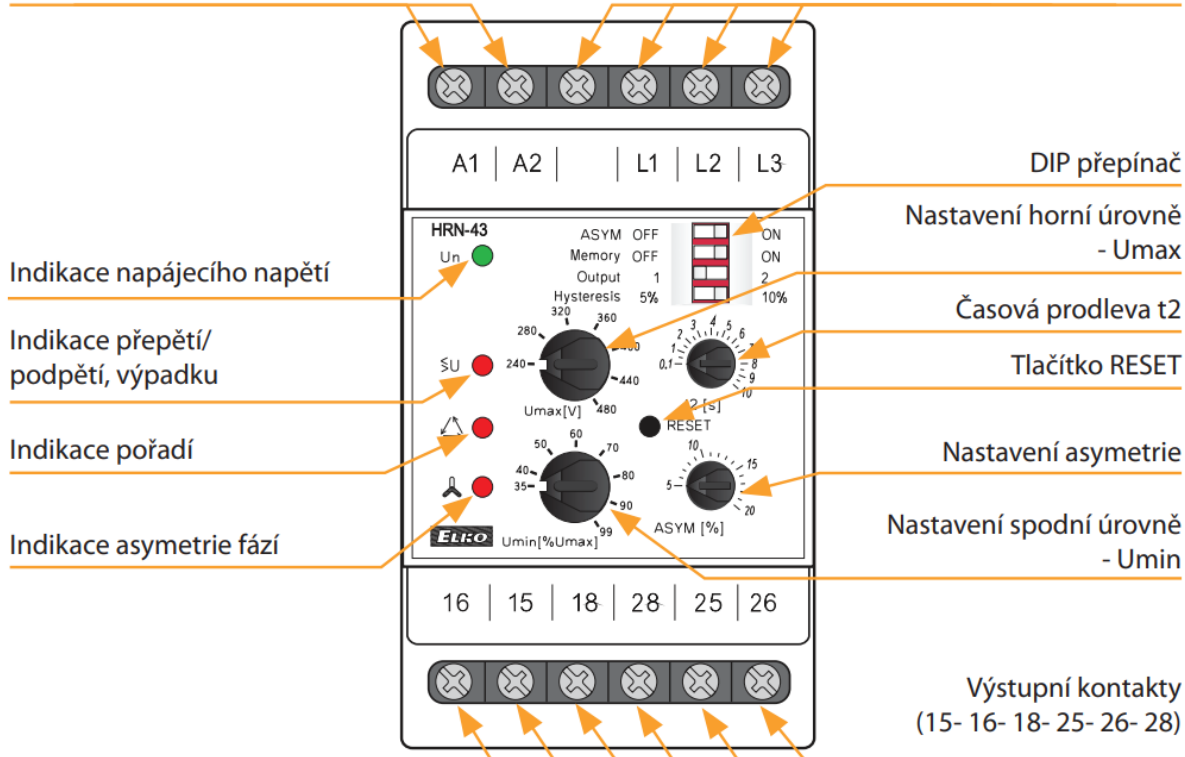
A1 | A2 | | L1 | L2 | L3

DIP přepínač

Nastavení horní úrovně - Umax

HRN-43

Un

ASYM OFF ON
Memory OFF ON
Output 1 2
Hysteresis 5% 10%

Indikace napájecího napětí

Časová prodleva t2

Indikace přepětí/ podpětí, výpadku

280 320 360 400 240 440 480
Umax[V]

0,1 1 2 3 4 5 6 7 8 9 10
t2 [s]

Tlačítko RESET

RESET

Indikace pořadí

Nastavení asymetrie

50 60 70 40 80 35 90 99
Umin[%Umax]

10 15 5 20
ASYM [%]

Indikace asymetrie fází

ELKO

Nastavení spodní úrovně - Umin

16 | 15 | 18 | 28 | 25 | 26

Výstupní kontakty (15- 16- 18- 25- 26- 28)